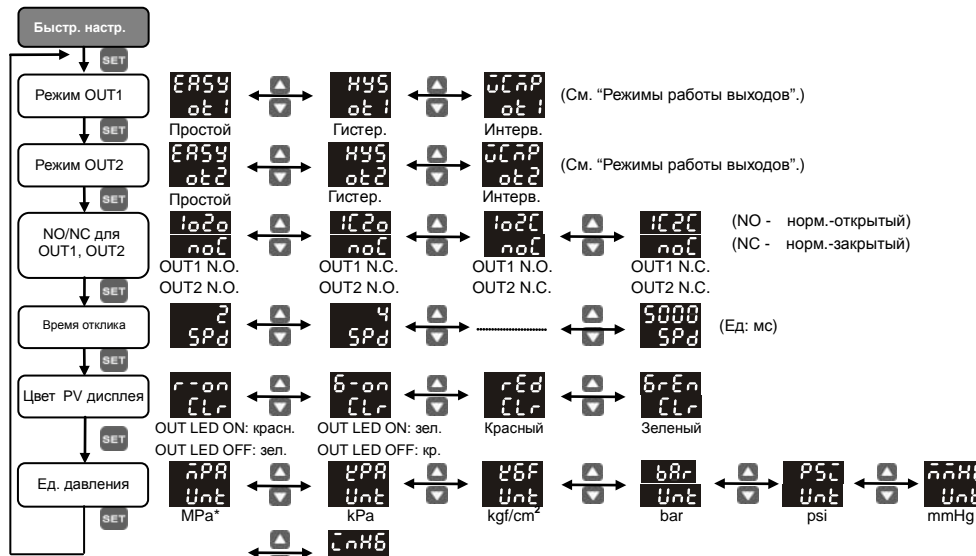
Быстр. настр.

SET

Режим OUT1

EASY ot1 — Простой
HYS ot1 — Гистер.
WCMP ot1 — Интерв.

(См. “Режимы работы выходов”.)

SET

Режим OUT2

EASY ot2 — Простой
HYS ot2 — Гистер.
WCMP ot2 — Интерв.

(См. “Режимы работы выходов”.)

SET

NO/NC для OUT1, OUT2

1o2o noC — OUT1 N.O. OUT2 N.O.
1C2o noC — OUT1 N.C. OUT2 N.O.
1o2C noC — OUT1 N.O. OUT2 N.C.
1C2C noC — OUT1 N.C. OUT2 N.C.

(NO - норм.-открытый)
(NC - норм.-закрытый)

SET

Время отклика

2 SPd
4 SPd
5000 SPd

(Ед: мс)

SET

Цвет PV дисплея

r-on CLr — OUT LED ON: красн. OUT LED OFF: зел.
G-on CLr — OUT LED ON: зел. OUT LED OFF: кр.
rEd CLr — Красный
GrEn CLr — Зеленый

SET

Ед. давления

MPA Unt — MPa*
kPA Unt — kPa
kGF Unt — kgf/cm$^2$
bAr Unt — bar
PSI Unt — psi
mmHG Unt — mmHg
InHG

SET